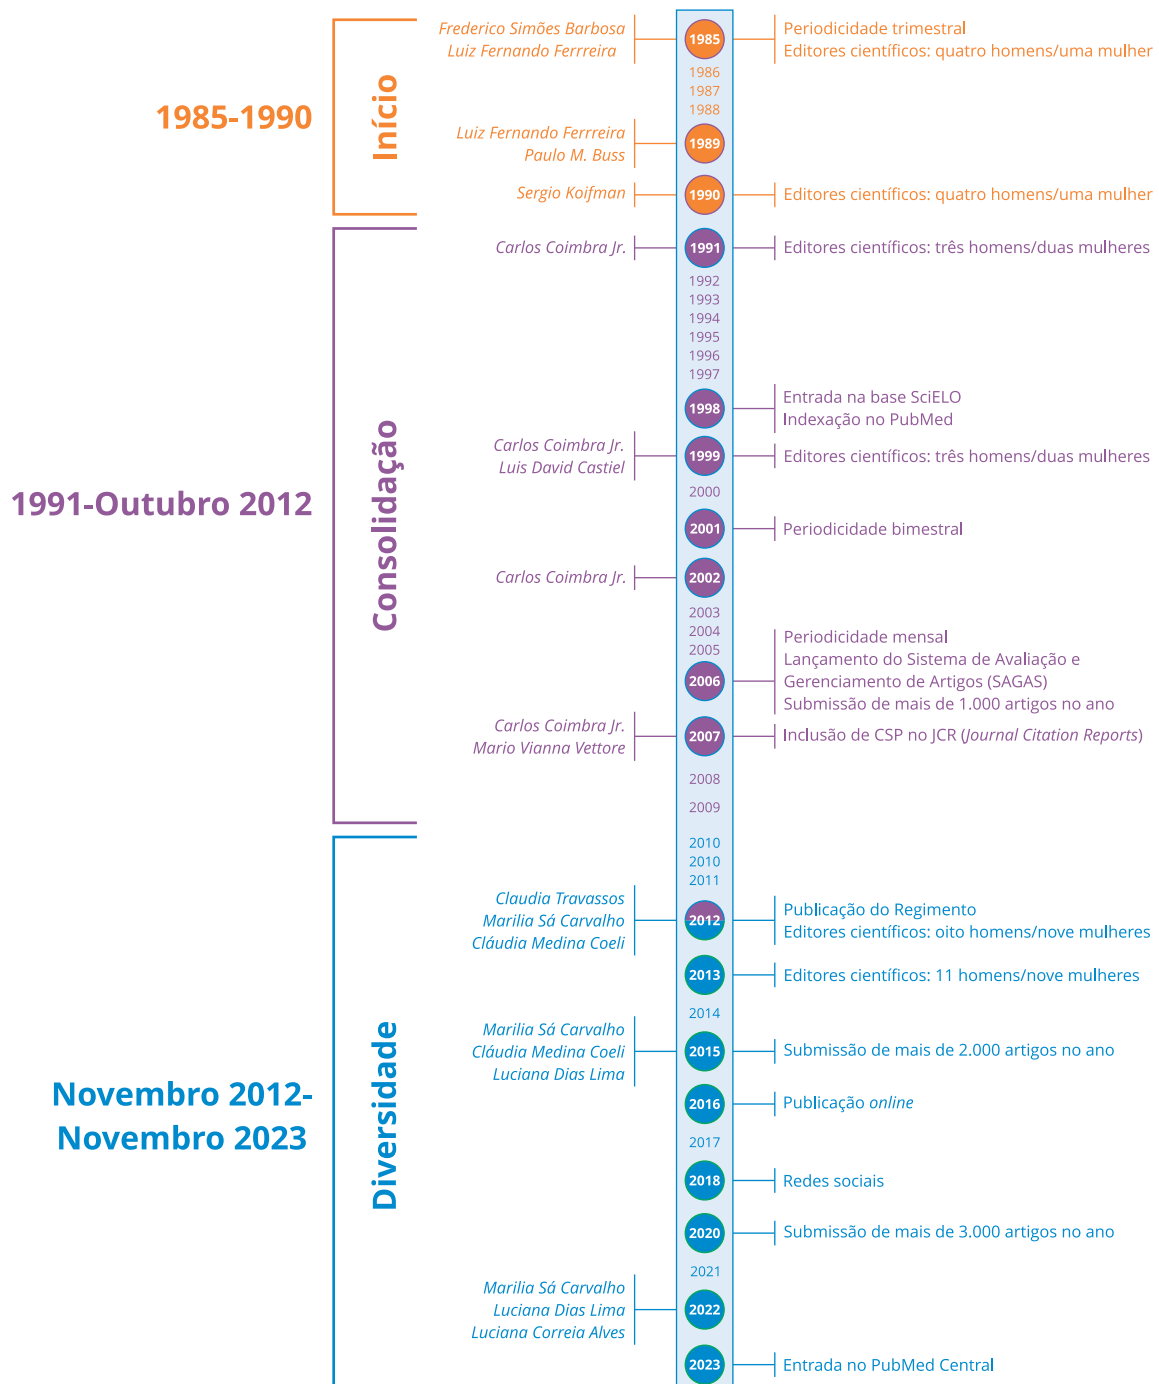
1985-1990

Início

Frederico Simões Barbosa
Luiz Fernando Ferrreira

1985

Periodicidade trimestral
Editores científicos: quatro homens/uma mulher

1986
1987
1988

Luiz Fernando Ferrreira
Paulo M. Buss

1989

Sergio Koifman

1990

Editores científicos: quatro homens/uma mulher

1991-Outubro 2012

Consolidação

Carlos Coimbra Jr.

1991

Editores científicos: três homens/duas mulheres

1992
1993
1994
1995
1996
1997

1998

Entrada na base SciELO
Indexação no PubMed

Carlos Coimbra Jr.
Luis David Castiel

1999

Editores científicos: três homens/duas mulheres

2000

2001

Periodicidade bimestral

Carlos Coimbra Jr.

2002

2003
2004
2005

2006

Periodicidade mensal
Lançamento do Sistema de Avaliação e Gerenciamento de Artigos (SAGAS)
Submissão de mais de 1.000 artigos no ano

Carlos Coimbra Jr.
Mario Vianna Vettore

2007

Inclusão de CSP no JCR (Journal Citation Reports)

2008

2009

Novembro 2012-
Novembro 2023

Diversidade

2010
2010
2011

Claudia Travassos
Marilia Sá Carvalho
Cláudia Medina Coeli

2012

Publicação do Regimento
Editores científicos: oito homens/nove mulheres

2013

Editores científicos: 11 homens/nove mulheres

2014

Marilia Sá Carvalho
Cláudia Medina Coeli
Luciana Dias Lima

2015

Submissão de mais de 2.000 artigos no ano

2016

Publicação online

2017

2018

Redes sociais

2020

Submissão de mais de 3.000 artigos no ano

2021

Marilia Sá Carvalho
Luciana Dias Lima
Luciana Correia Alves

2022

2023

Entrada no PubMed Central